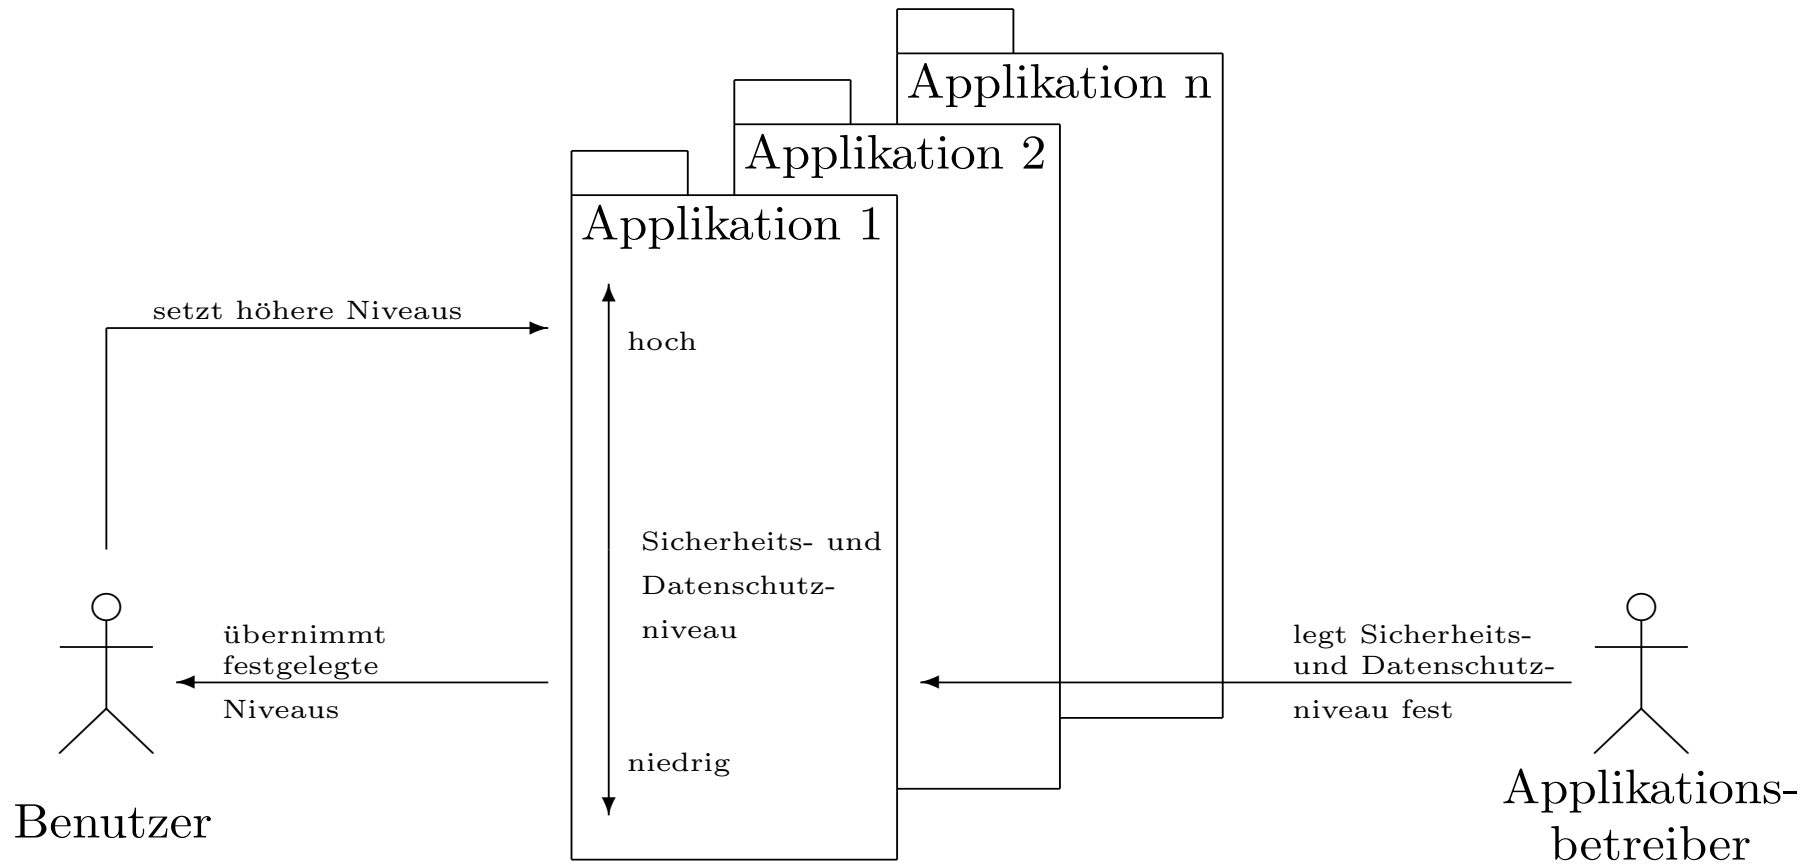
Applikation n

Applikation 2

Applikation 1

setzt höhere Niveaus

hoch

Sicherheits- und Datenschutzniveau

niedrig

übernimmt festgelegte Niveaus

legt Sicherheits- und Datenschutzniveau fest

Benutzer

Applikationsbetreiber